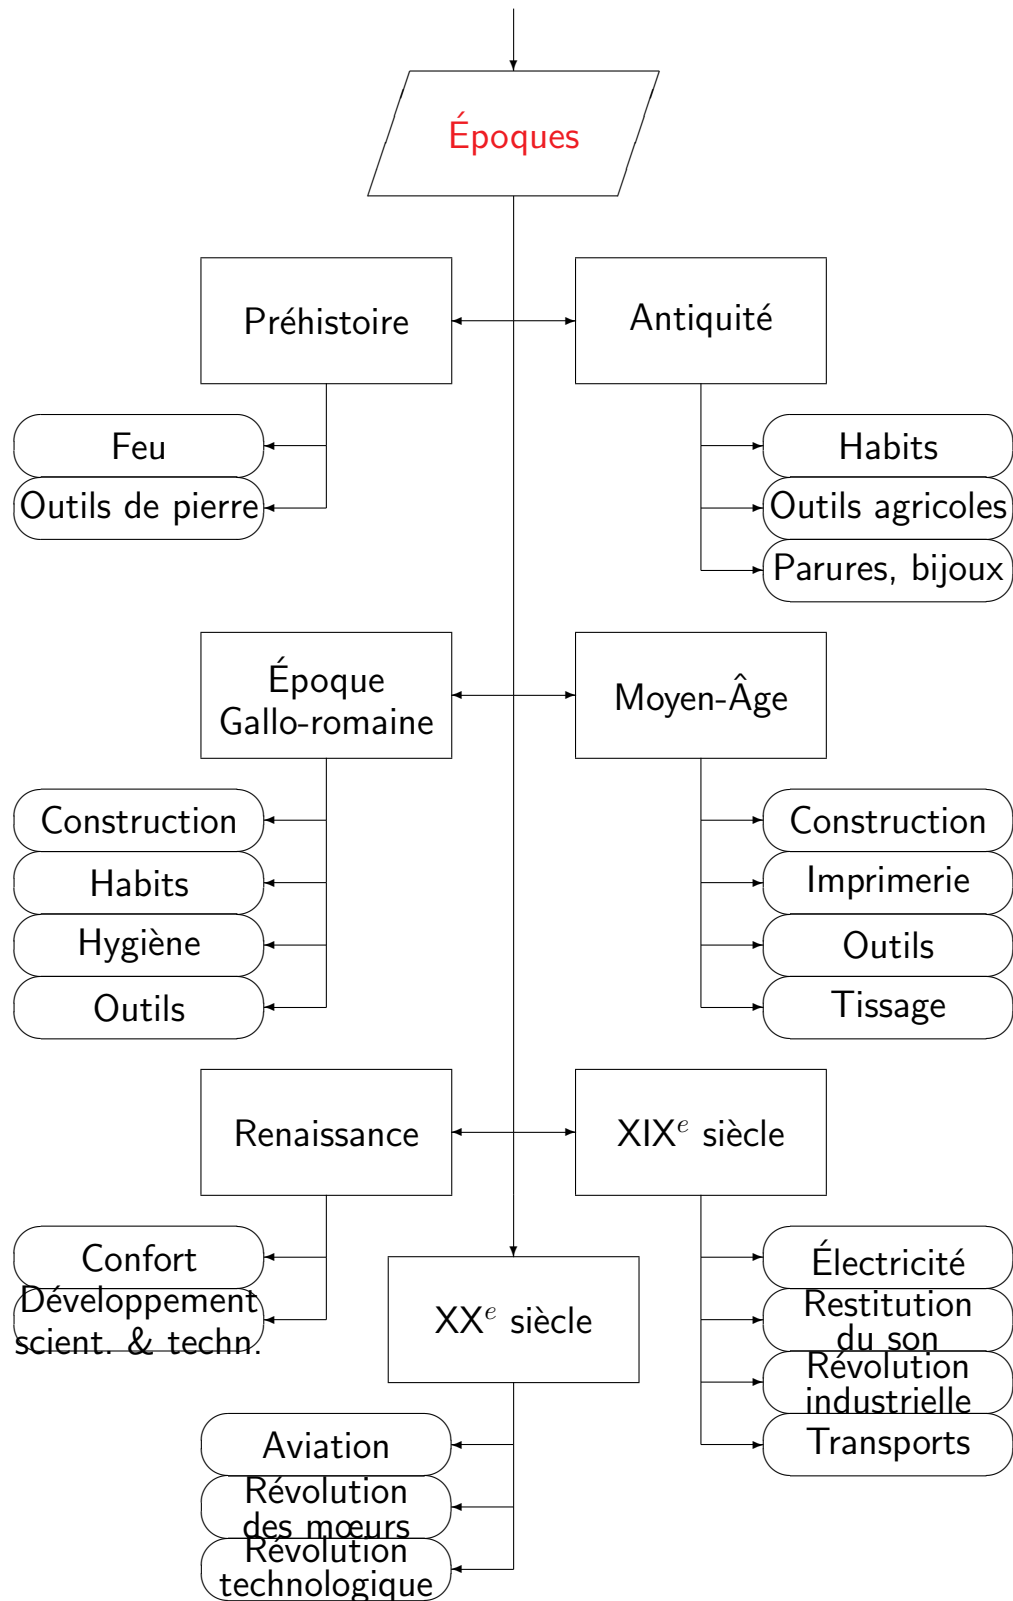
Époques

Préhistoire

Antiquité

Feu

Outils de pierre

Habits

Outils agricoles

Parures, bijoux

Époque Gallo-romaine

Moyen-Âge

Construction

Habits

Hygiène

Outils

Construction

Imprimerie

Outils

Tissage

Renaissance

XIX$^{e}$ siècle

Confort

Développement scient. & techn.

XX$^{e}$ siècle

Électricité

Restitution du son

Révolution industrielle

Transports

Aviation

Révolution des mœurs

Révolution technologique